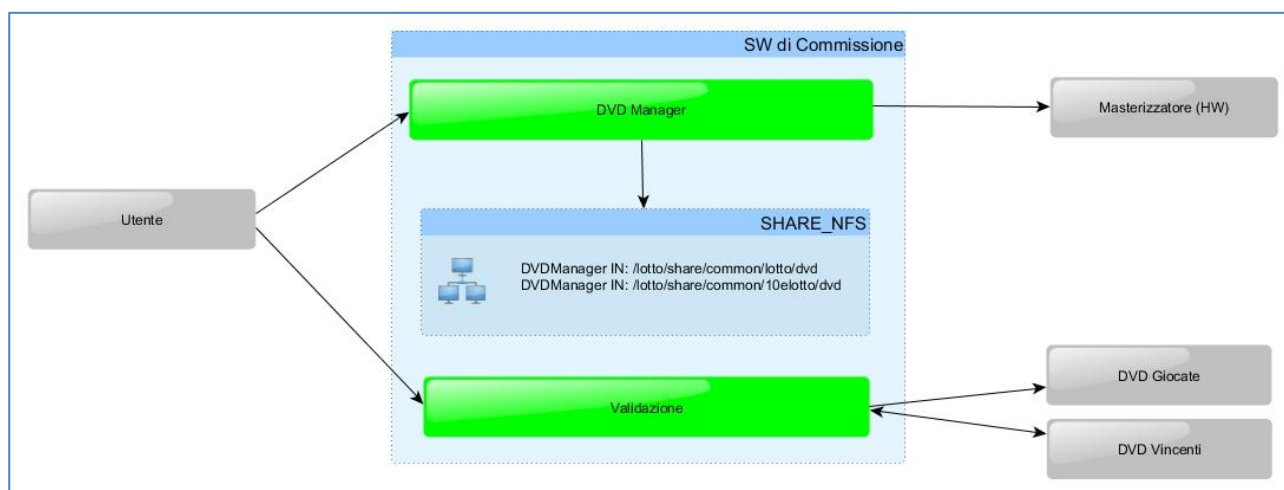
SW di Commissione

DVD Manager

Masterizzatore (HW)

Utente

SHARE_NFS

DVDManager IN: /lotto/share/common/lotto/dvd
DVDManager IN: /lotto/share/common/10elotto/dvd

DVD Giocate

Validazione

DVD Vincenti